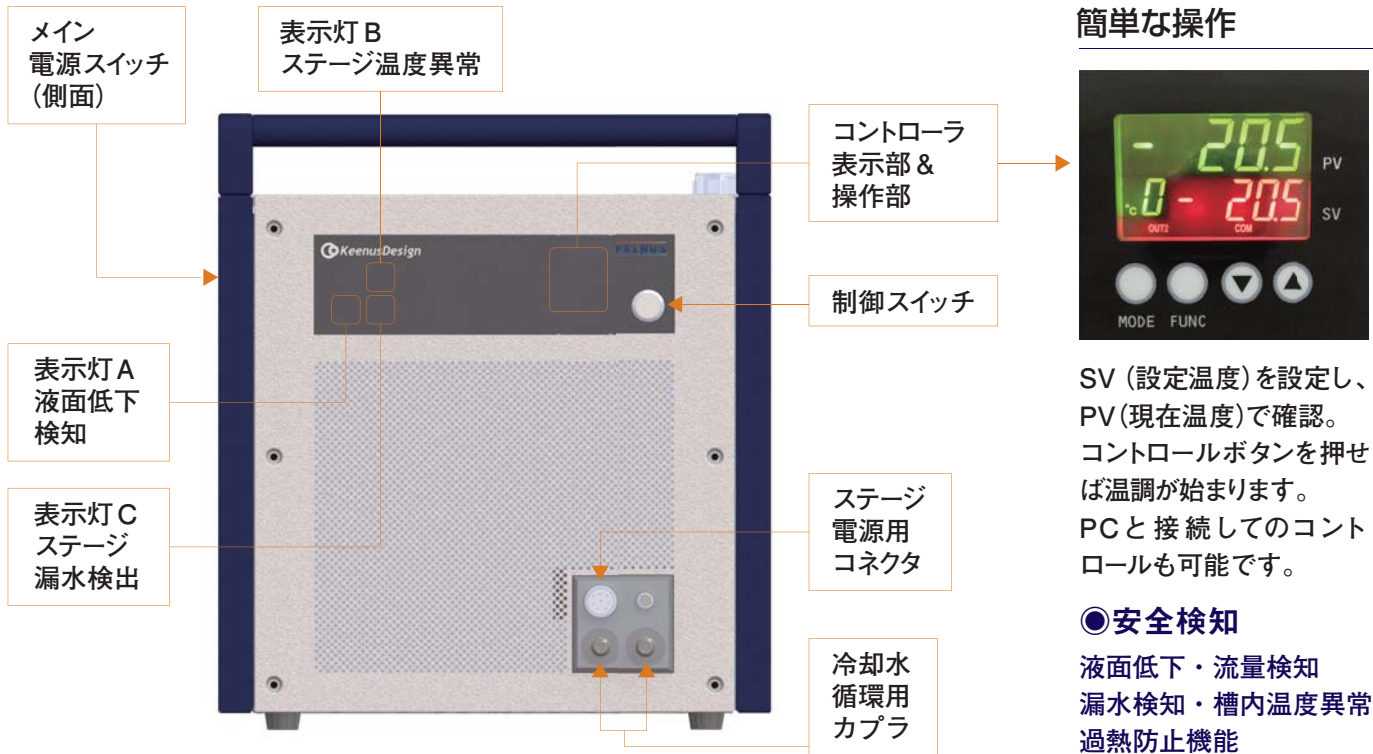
メイン
電源スイッチ
(側面)

表示灯B
ステージ温度異常

コントローラ
表示部&
操作部

制御スイッチ

表示灯A
液面低下
検知

表示灯C
ステージ
漏水検出

ステージ
電源用
コネクタ

冷却水
循環用
カプラ

KeenusDesign

PELNUS

簡単な操作

- 20.5 PV
°C 0 - 20.5 SV
OUT2 COM
MODE FUNC

SV(設定温度)を設定し、PV(現在温度)で確認。コントロールボタンを押せば温調が始まります。PCと接続してのコントロールも可能です。

◉安全検知

液面低下・流量検知
漏水検知・槽内温度異常
過熱防止機能